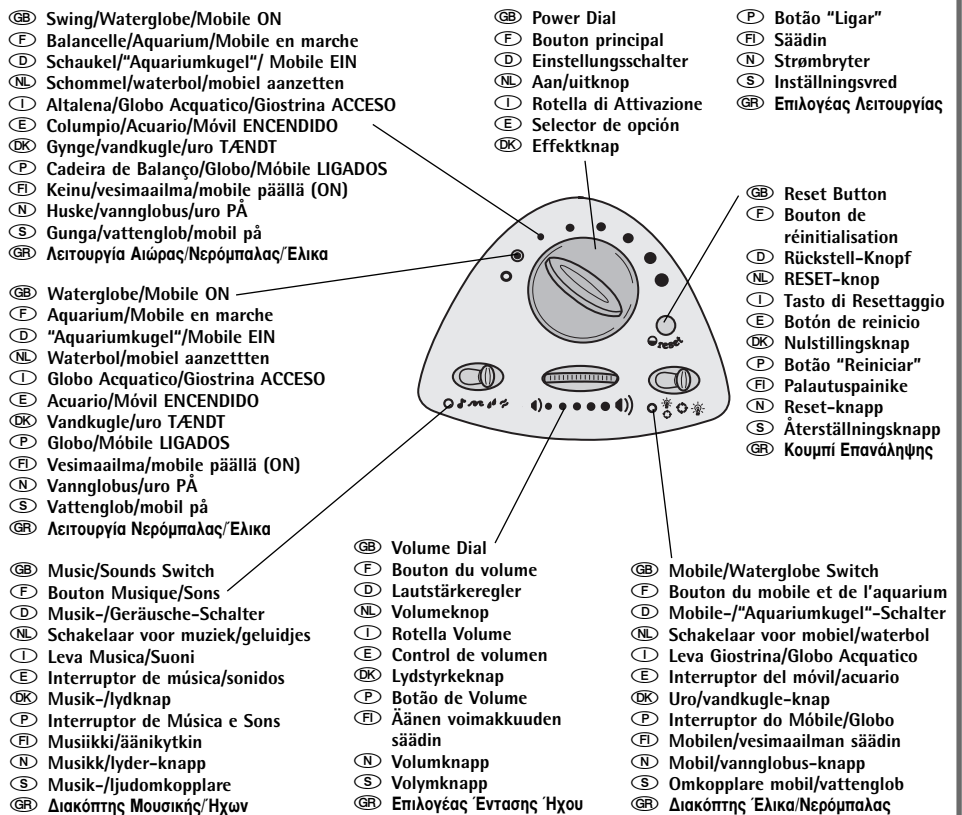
GB Swing/Waterglobe/Mobile ON
F Balancelle/Aquarium/Mobile en marche
D Schaukel/"Aquariumkugel"/ Mobile EIN
NL Schommel/waterbol/mobiel aanzetten
I Altalena/Globo Acquatico/Giostrina ACCESO
E Columpio/Acuario/Móvil ENCENDIDO
DK Gynge/vandkugle/uro TÆNDT
P Cadeira de Balanço/Globo/Móbile LIGADOS
FI Keinu/vesimaailma/mobile päällä (ON)
N Huske/vannglobus/uro PÅ
S Gunga/vattenglob/mobil på
GR Λειτουργία Αιώρας/Νερόμπαλας/Έλικα

GB Power Dial
F Bouton principal
D Einstellungsschalter
NL Aan/uitknop
I Rotella di Attivazione
E Selector de opción
DK Effektknap

P Botão "Ligar"
FI Säädin
N Strømbryter
S Inställningsvred
GR Επιλογέας Λειτουργίας

GB Reset Button
F Bouton de réinitialisation
D Rückstell-Knopf
NL RESET-knop
I Tasto di Resettaggio
E Botón de reinicio
DK Nulstillingsknap
P Botão "Reiniciar"
FI Palautuspainike
N Reset-knapp
S Återställningsknapp
GR Κουμπί Επανάληψης

reset

GB Waterglobe/Mobile ON
F Aquarium/Mobile en marche
D "Aquariumkugel"/Mobile EIN
NL Waterbol/mobiel aanzettten
I Globo Acquatico/Giostrina ACCESO
E Acuario/Móvil ENCENDIDO
DK Vandkugle/uro TÆNDT
P Globo/Móbile LIGADOS
FI Vesimaailma/mobile päällä (ON)
N Vannglobus/uro PÅ
S Vattenglob/mobil på
GR Λειτουργία Νερόμπαλας/Έλικα

GB Music/Sounds Switch
F Bouton Musique/Sons
D Musik-/Geräusche-Schalter
NL Schakelaar voor muziek/geluidjes
I Leva Musica/Suoni
E Interruptor de música/sonidos
DK Musik-/lydknap
P Interruptor de Música e Sons
FI Musiikki/äänikytkin
N Musikk/lyder-knapp
S Musik-/ljudomkopplare
GR Διακόπτης Μουσικής/Ήχων

GB Volume Dial
F Bouton du volume
D Lautstärkeregler
NL Volumeknop
I Rotella Volume
E Control de volumen
DK Lydstyrkeknap
P Botão de Volume
FI Äänen voimakkuuden säädin
N Volumknapp
S Volymknapp
GR Επιλογέας Έντασης Ήχου

GB Mobile/Waterglobe Switch
F Bouton du mobile et de l'aquarium
D Mobile-/"Aquariumkugel"-Schalter
NL Schakelaar voor mobiel/waterbol
I Leva Giostrina/Globo Acquatico
E Interruptor del móvil/acuario
DK Uro/vandkugle-knap
P Interruptor do Móbile/Globo
FI Mobilen/vesimaailman säädin
N Mobil/vannglobus-knapp
S Omkopplare mobil/vattenglob
GR Διακόπτης Έλικα/Νερόμπαλας